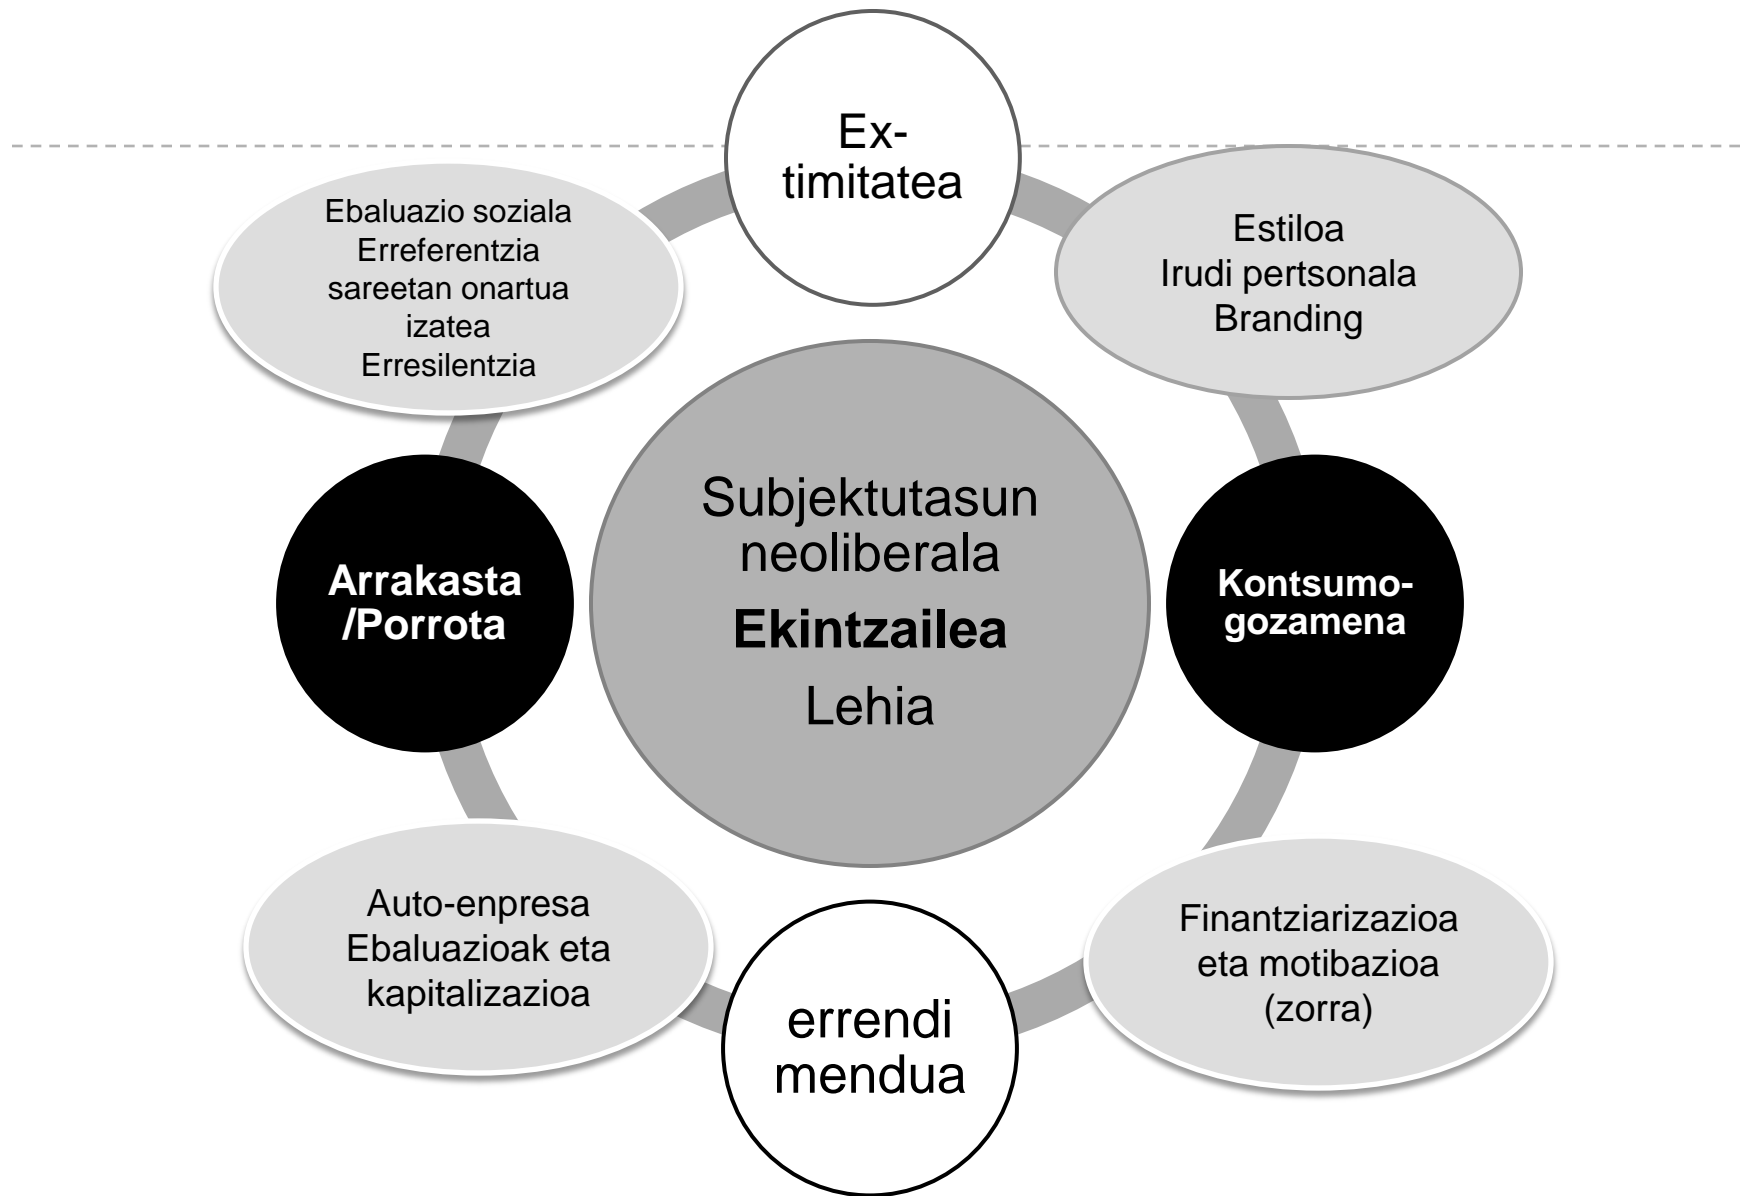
Ex-timitatea

Ebaluazio soziala
Erreferentzia sareetan onartua izatea
Erresilentzia

Estiloa
Irudi pertsonala
Branding

Arrakasta /Porrota

Subjektutasun neoliberala
Ekintzailea
Lehia

Kontsumo-gozamena

Auto-enpresa
Ebaluazioak eta kapitalizazioa

Finantziarizazioa eta motibazioa (zorra)

errendi mendua